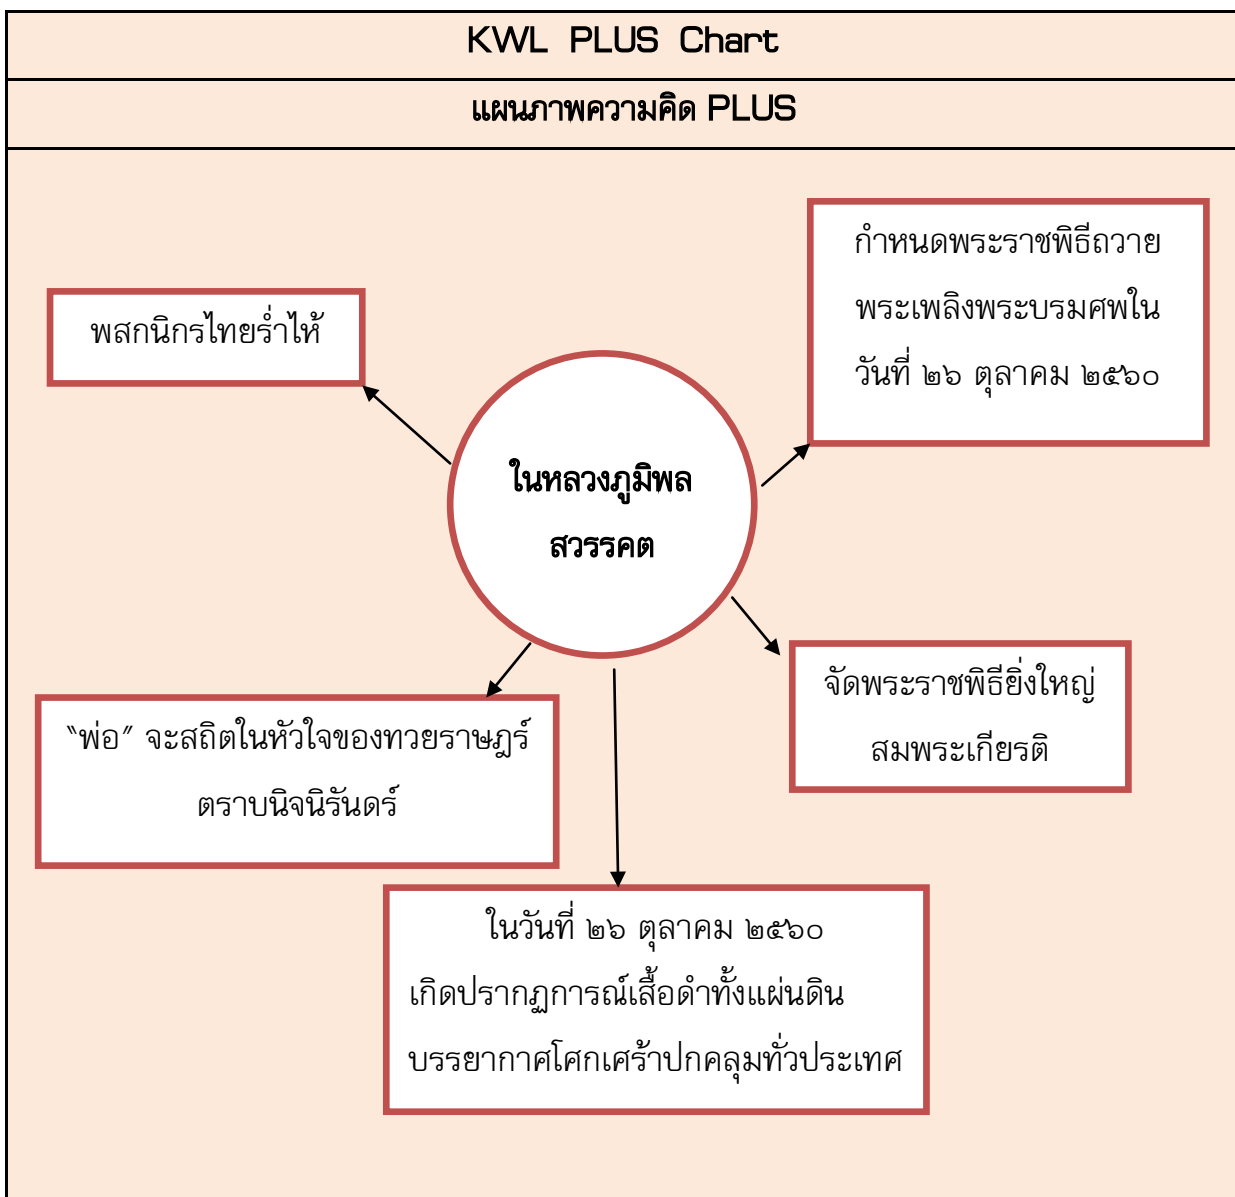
KWL PLUS Chart

แผนภาพความคิด PLUS

กำหนดพระราชพิธีถวายพระเพลิงพระบรมศพในวันที่ ๒๖ ตุลาคม ๒๕๖๐

พสกนิกรไทยร่ำไห้

ในหลวงภูมิพล สวรรคต

จัดพระราชพิธียิ่งใหญ่สมพระเกียรติ

“พ่อ” จะสถิตในหัวใจของทวยราษฎร์ตราบนิจนิรันดร์

ในวันที่ ๒๖ ตุลาคม ๒๕๖๐ เกิดปรากฏการณ์เสื้อดำทั้งแผ่นดิน บรรยากาศโศกเศร้าปกคลุมทั่วประเทศ